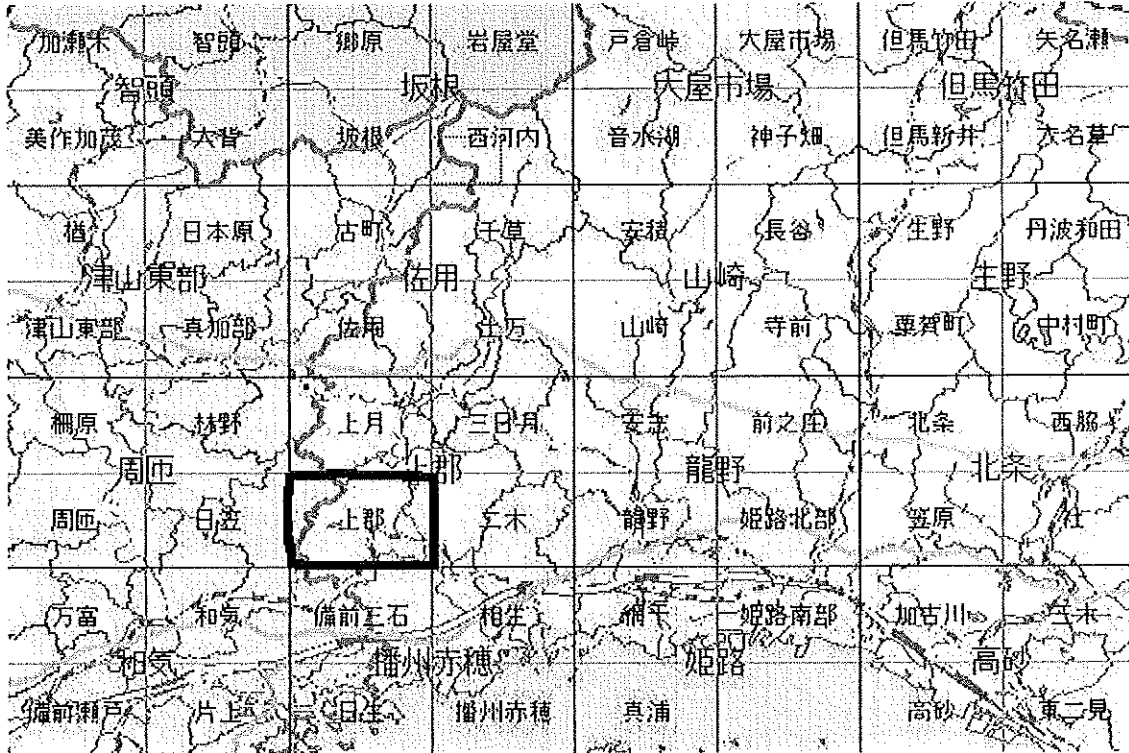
加瀬木　智頭　郷原　岩屋堂　戸倉峠　大屋市場　但馬竹田　矢名瀬

智頭　坂根　大屋市場　但馬竹田

美作加茂　大背　坂根　西河内　音水湖　神子畑　但馬新井　矢名瀬

楢　日本原　古町　千草　安積　長谷　生野　丹波和田

津山東部　佐用　山崎　生野

津山東部　真加部　佐用　土万　山崎　寺前　粟賀町　中村町

楢原　林野　上月　三日月　安志　前之庄　北条　西脇

周匝　上郡　龍野　北条

周匝　日笠　上郡　三木　龍野　姫路北部　笠原　社

万富　和気　備前三石　相生　網干　姫路南部　加古川　三木

和気　播州赤穂　姫路　高砂

備前瀬戸　片上　日生　播州赤穂　真浦　高砂　東二見